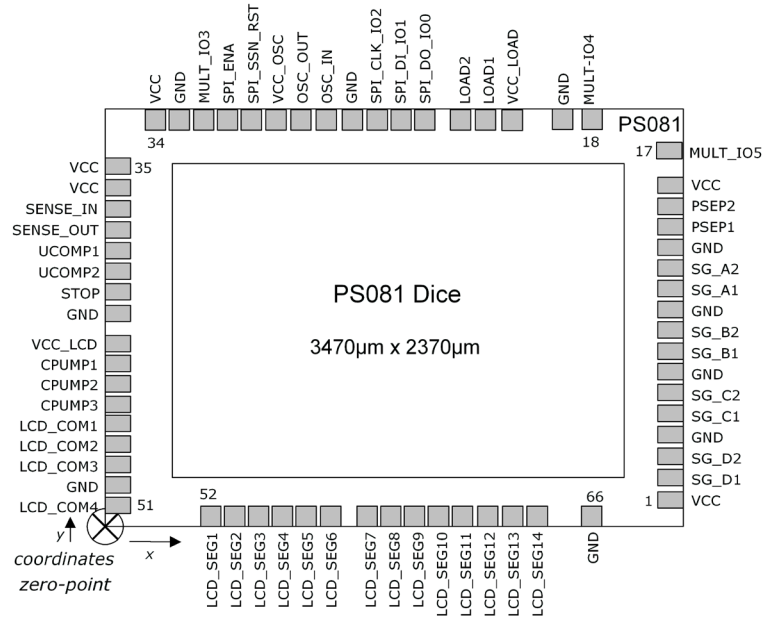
VCC
GND
MULT_IO3
SPI_ENA
SPI_SSN_RST
VCC_OSC
OSC_OUT
OSC_IN
GND
SPI_CLK_IO2
SPI_DI_IO1
SPI_DO_IO0
LOAD2
LOAD1
VCC_LOAD
GND
MULT-IO4

34
18
PS081
17 MULT_IO5

VCC 35
VCC
SENSE_IN
SENSE_OUT
UCOMP1
UCOMP2
STOP
GND
VCC_LCD
CPUMP1
CPUMP2
CPUMP3
LCD_COM1
LCD_COM2
LCD_COM3
GND
LCD_COM4 51

PS081 Dice

3470µm x 2370µm

VCC
PSEP2
PSEP1
GND
SG_A2
SG_A1
GND
SG_B2
SG_B1
GND
SG_C2
SG_C1
GND
SG_D2
SG_D1
1 VCC

52
66

y
x
coordinates
zero-point

LCD_SEG1
LCD_SEG2
LCD_SEG3
LCD_SEG4
LCD_SEG5
LCD_SEG6
LCD_SEG7
LCD_SEG8
LCD_SEG9
LCD_SEG10
LCD_SEG11
LCD_SEG12
LCD_SEG13
LCD_SEG14
GND